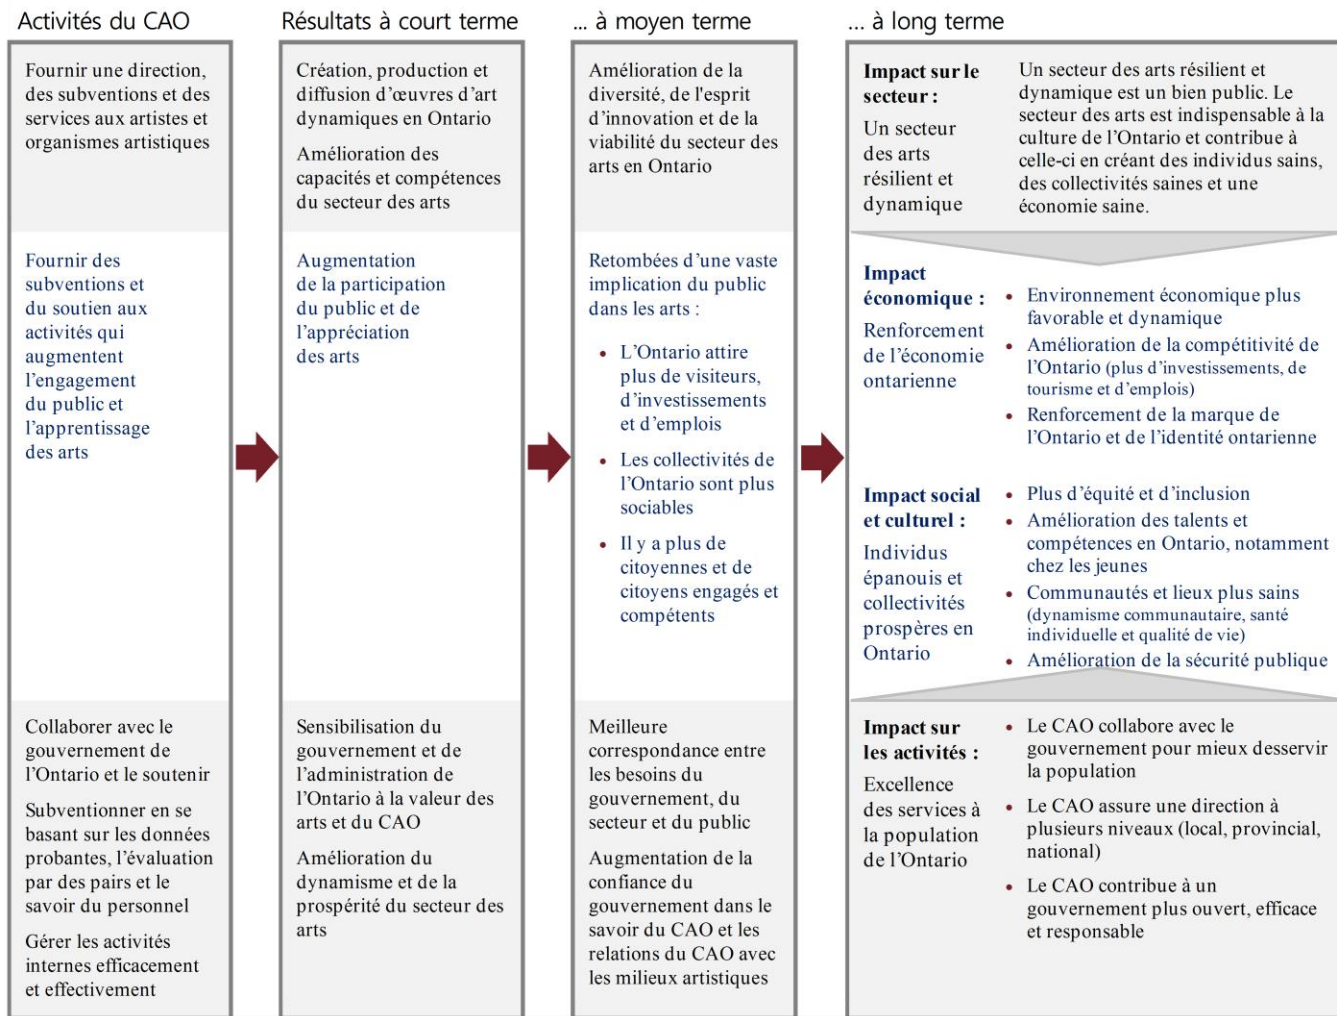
Activités du CAO

Fournir une direction, des subventions et des services aux artistes et organismes artistiques

Fournir des subventions et du soutien aux activités qui augmentent l'engagement du public et l'apprentissage des arts

Collaborer avec le gouvernement de l'Ontario et le soutenir

Subventionner en se basant sur les données probantes, l'évaluation par des pairs et le savoir du personnel

Gérer les activités internes efficacement et effectivement

Résultats à court terme

Création, production et diffusion d'œuvres d'art dynamiques en Ontario

Amélioration des capacités et compétences du secteur des arts

Augmentation de la participation du public et de l'appréciation des arts

Sensibilisation du gouvernement et de l'administration de l'Ontario à la valeur des arts et du CAO

Amélioration du dynamisme et de la prospérité du secteur des arts

... à moyen terme

Amélioration de la diversité, de l'esprit d'innovation et de la viabilité du secteur des arts en Ontario

Retombées d'une vaste implication du public dans les arts :

• L'Ontario attire plus de visiteurs, d'investissements et d'emplois
• Les collectivités de l'Ontario sont plus sociables
• Il y a plus de citoyennes et de citoyens engagés et compétents

Meilleure correspondance entre les besoins du gouvernement, du secteur et du public

Augmentation de la confiance du gouvernement dans le savoir du CAO et les relations du CAO avec les milieux artistiques

... à long terme

Impact sur le secteur :
Un secteur des arts résilient et dynamique

Un secteur des arts résilient et dynamique est un bien public. Le secteur des arts est indispensable à la culture de l'Ontario et contribue à celle-ci en créant des individus sains, des collectivités saines et une économie saine.

Impact économique :
Renforcement de l'économie ontarienne

• Environnement économique plus favorable et dynamique
• Amélioration de la compétitivité de l'Ontario (plus d'investissements, de tourisme et d'emplois)
• Renforcement de la marque de l'Ontario et de l'identité ontarienne

Impact social et culturel :
Individus épanouis et collectivités prospères en Ontario

• Plus d'équité et d'inclusion
• Amélioration des talents et compétences en Ontario, notamment chez les jeunes
• Communautés et lieux plus sains (dynamisme communautaire, santé individuelle et qualité de vie)
• Amélioration de la sécurité publique

Impact sur les activités :
Excellence des services à la population de l'Ontario

• Le CAO collabore avec le gouvernement pour mieux desservir la population
• Le CAO assure une direction à plusieurs niveaux (local, provincial, national)
• Le CAO contribue à un gouvernement plus ouvert, efficace et responsable